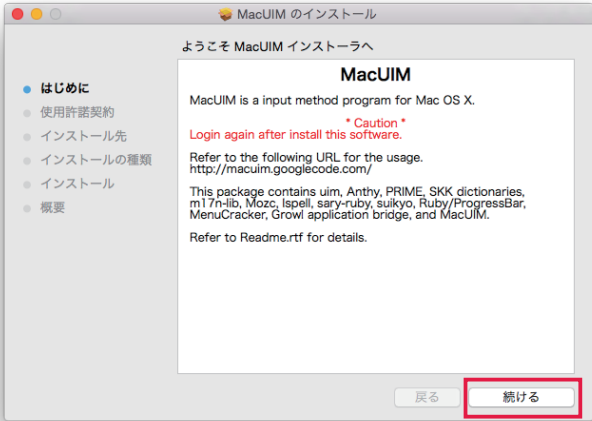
MacUIM のインストール

ようこそ MacUIM インストーラへ

はじめに
使用許諾契約
インストール先
インストールの種類
インストール
概要

MacUIM

MacUIM is a input method program for Mac OS X.

* Caution *
Login again after install this software.

Refer to the following URL for the usage.
http://macuim.googlecode.com/

This package contains uim, Anthy, PRIME, SKK dictionaries, m17n-lib, Mozc, Ispell, sary-ruby, suikyo, Ruby/ProgressBar, MenuCracker, Growl application bridge, and MacUIM.

Refer to Readme.rtf for details.

戻る

続ける